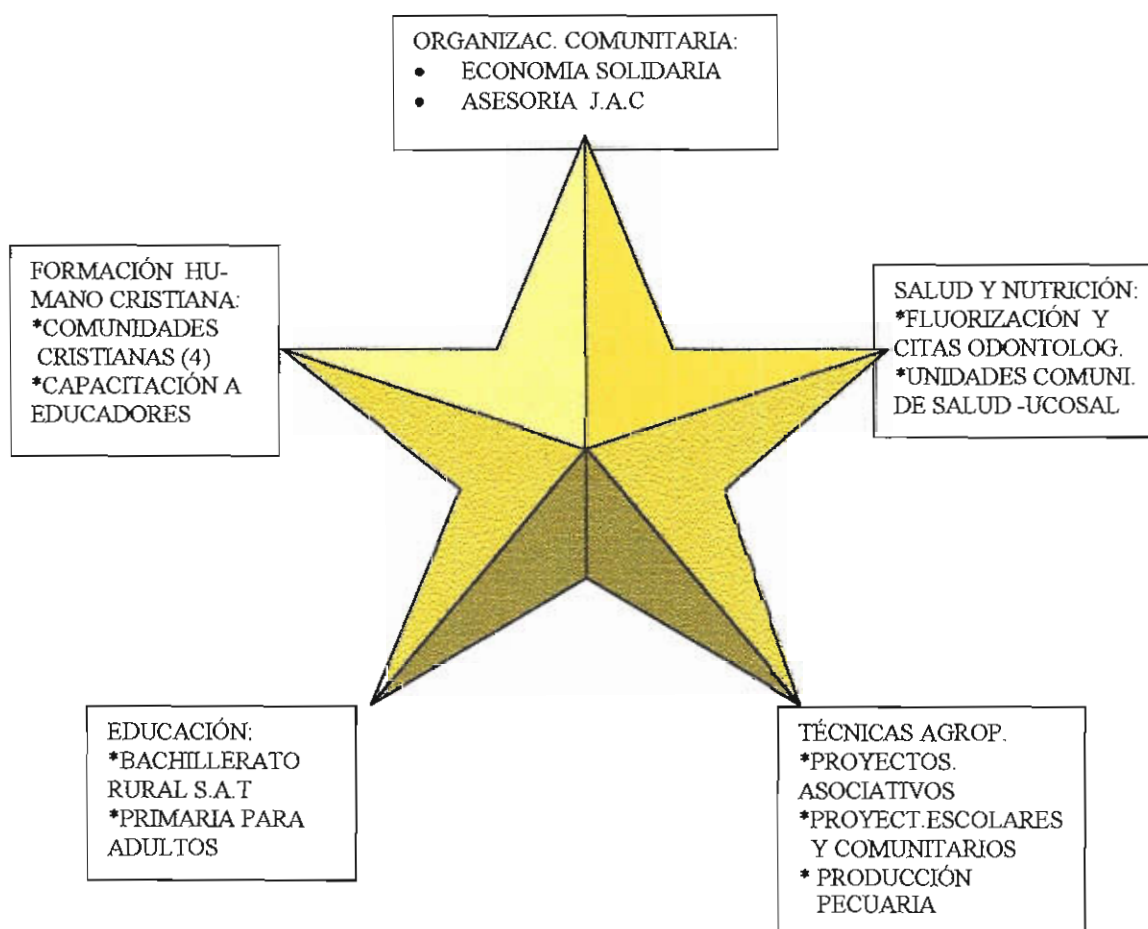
ORGANIZAC. COMUNITARIA:
• ECONOMIA SOLIDARIA
• ASESORIA J.A.C

FORMACIÓN HUMANO CRISTIANA:
*COMUNIDADES CRISTIANAS (4)
*CAPACITACIÓN A EDUCADORES

SALUD Y NUTRICIÓN:
*FLUORIZACIÓN Y CITAS ODONTOLOG.
*UNIDADES COMUNI. DE SALUD -UCOSAL

EDUCACIÓN:
*BACHILLERATO RURAL S.A.T
*PRIMARIA PARA ADULTOS

TÉCNICAS AGROP.
*PROYECTOS. ASOCIATIVOS
*PROYECT.ESCOLARES Y COMUNITARIOS
* PRODUCCIÓN PECUARIA